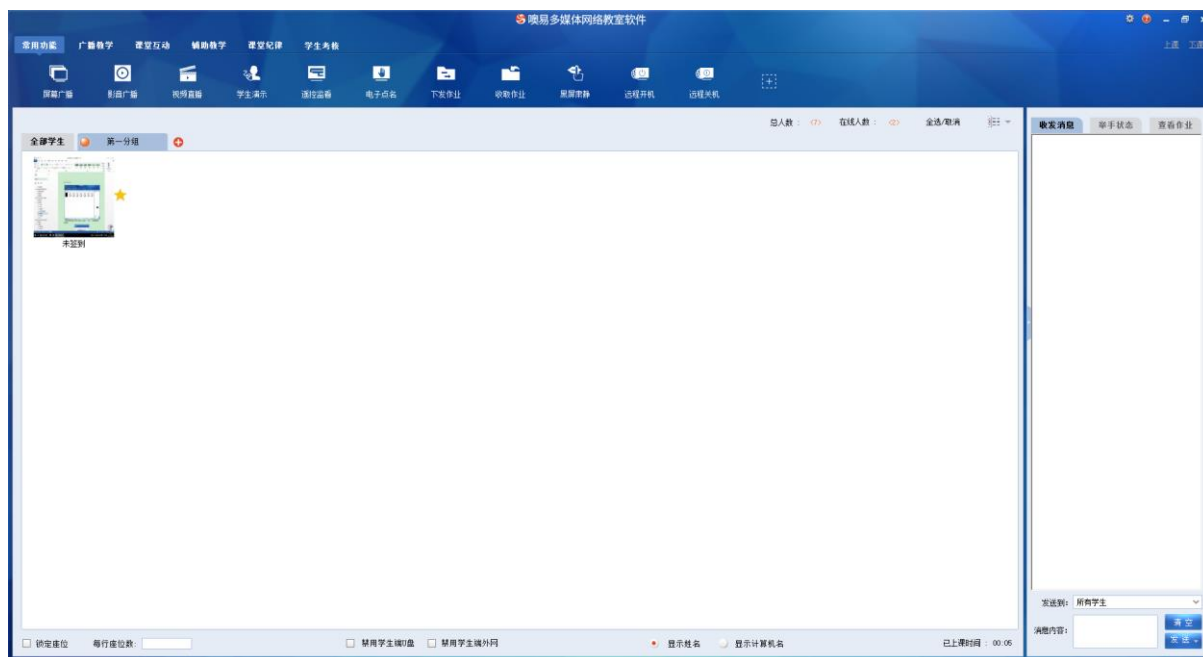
噢易多媒体网络教室软件

常用功能 广播教学 课堂互动 辅助教学 课堂纪律 学生考核

上课 下课

屏幕广播 影音广播 视频直播 学生演示 遥控监看 电子点名 下发作业 收取作业 黑屏肃静 远程开机 远程关机

总人数：(1) 在线人数：(0) 全选/取消

全部学生 第一分组

未签到

收发消息 举手状态 查看作业

发送到：所有学生

消息内容：

清空

发送

锁定座位 每行座位数：

禁用学生端U盘 禁用学生端外网

显示姓名 显示计算机名

已上课时间：00:05